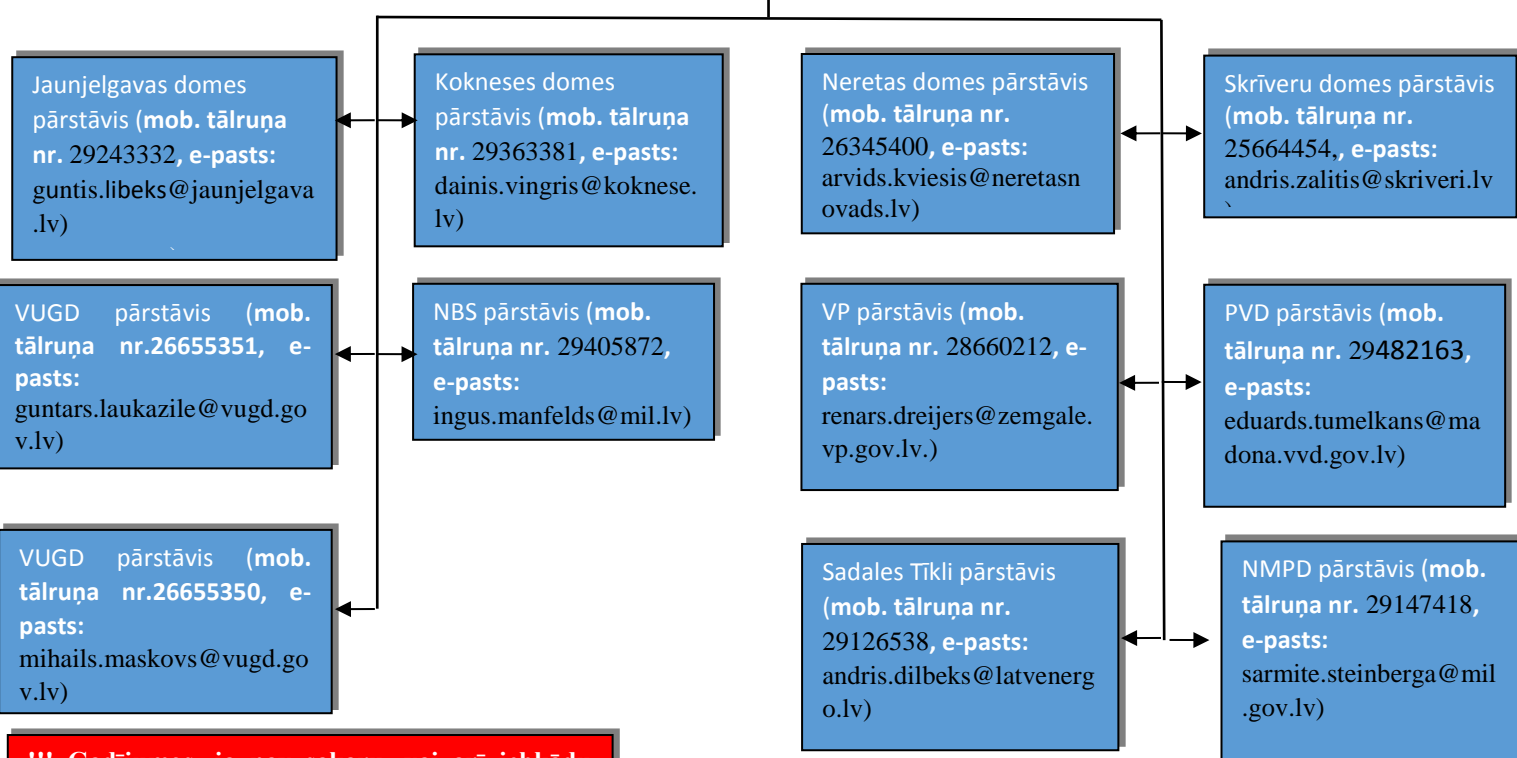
Jaunjelgavas domes pārstāvis (**mob. tālruņa nr.** 29243332**, e-pasts:** guntis.libeks@jaunjelgava.lv)

Kokneses domes pārstāvis (**mob. tālruņa nr.** 29363381**, e-pasts:** dainis.vingris@koknese.lv)

Neretas domes pārstāvis (**mob. tālruņa nr.** 26345400**, e-pasts:** arvids.kviesis@neretasnovads.lv)

Skrīveru domes pārstāvis (**mob. tālruņa nr.** 25664454.**, e-pasts:** andris.zalitis@skriveri.lv

VUGD pārstāvis (**mob. tālruņa nr.26655351, e-pasts:** guntars.laukazile@vugd.gov.lv)

NBS pārstāvis (**mob. tālruņa nr.** 29405872**, e-pasts:** ingus.manfelds@mil.lv)

VP pārstāvis (**mob. tālruņa nr.** 28660212**, e-pasts:** renars.dreijers@zemgale.vp.gov.lv.)

PVD pārstāvis (**mob. tālruņa nr.** 29482163**, e-pasts:** eduards.tumelkans@madona.vvd.gov.lv)

VUGD pārstāvis (**mob. tālruņa nr.26655350, e-pasts:** mihails.maskovs@vugd.gov.lv)

Sadales Tīkli pārstāvis (**mob. tālruņa nr.** 29126538**, e-pasts:** andris.dilbeks@latvenergo.lv)

NMPD pārstāvis (**mob. tālruņa nr.** 29147418**, e-pasts:** sarmite.steinberga@mil.gov.lv)

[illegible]